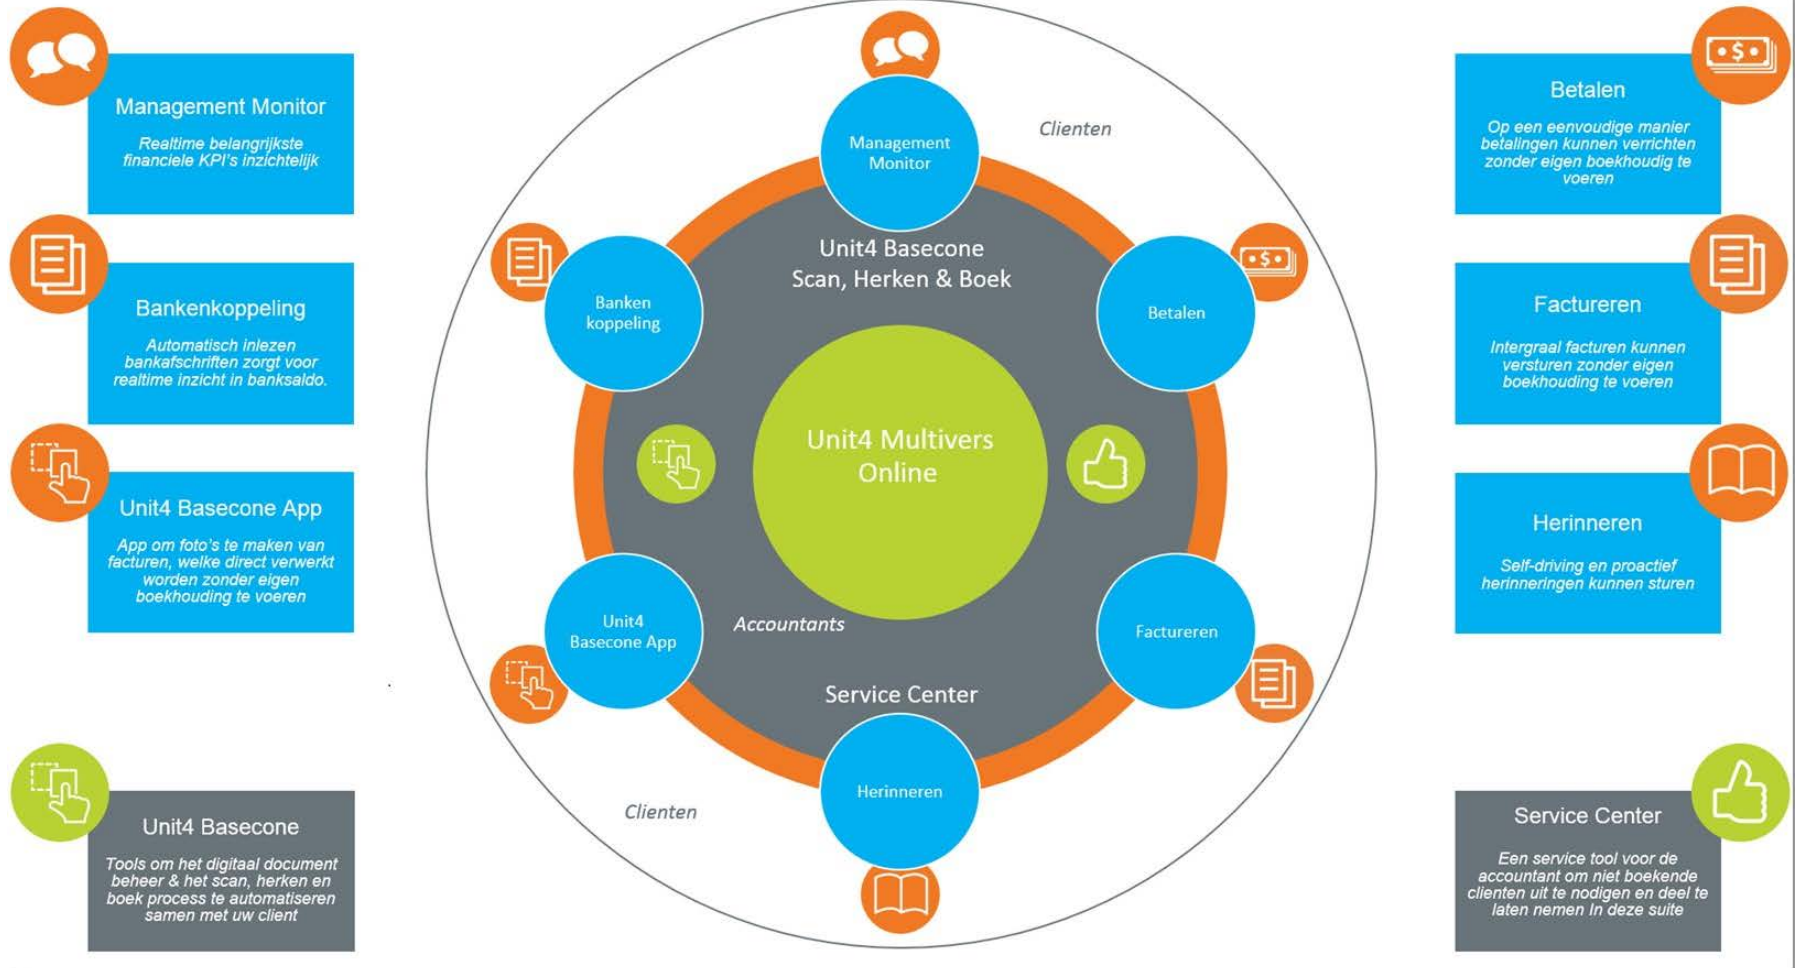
Management Monitor

Realtime belangrijkste financiele KPI's inzichtelijk

Bankenkoppeling

Automatisch inlezen bankafschriften zorgt voor realtime inzicht in banksaldo.

Unit4 Basecone App

App om foto's te maken van facturen, welke direct verwerkt worden zonder eigen boekhouding te voeren

Unit4 Basecone

Tools om het digitaal document beheer & het scan, herken en boek process te automatiseren samen met uw client

Clienten

Management Monitor

Unit4 Basecone Scan, Herken & Boek

Banken koppeling

Betalen

Unit4 Multivers Online

Unit4 Basecone App

Accountants

Factureren

Service Center

Herinneren

Clienten

Betalen

Op een eenvoudige manier betalingen kunnen verrichten zonder eigen boekhoudig te voeren

Factureren

Intergraal facturen kunnen versturen zonder eigen boekhouding te voeren

Herinneren

Self-driving en proactief herinneringen kunnen sturen

Service Center

Een service tool voor de accountant om niet boekende clienten uit te nodigen en deel te laten nemen in deze suite